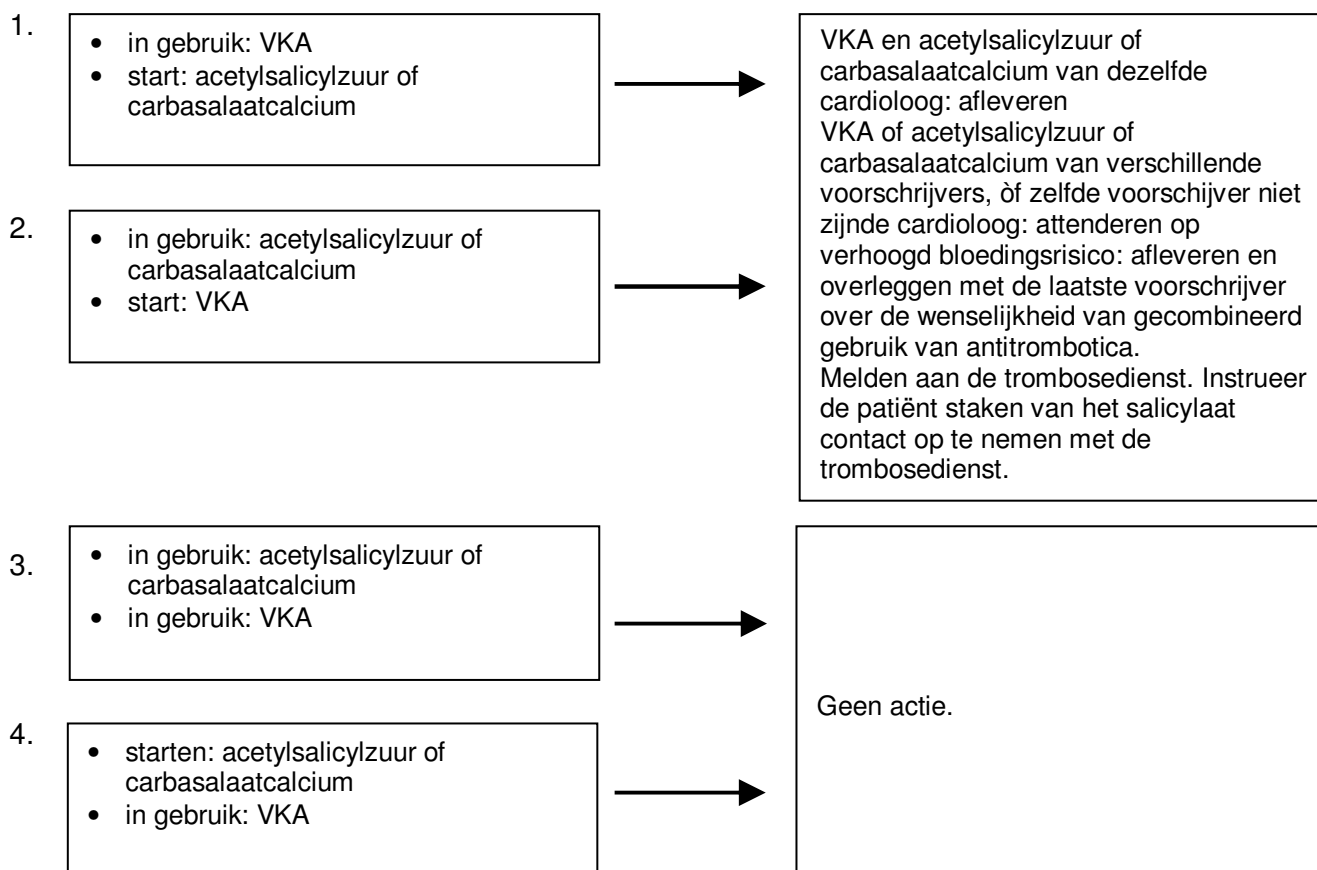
1.
- in gebruik: VKA
- start: acetylsalicylzuur of carbasalaatcalcium

2.
- in gebruik: acetylsalicylzuur of carbasalaatcalcium
- start: VKA

VKA en acetylsalicylzuur of carbasalaatcalcium van dezelfde cardioloog: afleveren
VKA of acetylsalicylzuur of carbasalaatcalcium van verschillende voorschrijvers, òf zelfde voorschijver niet zijnde cardioloog: attenderen op verhoogd bloedingsrisico: afleveren en overleggen met de laatste voorschrijver over de wenselijkheid van gecombineerd gebruik van antitrombotica.
Melden aan de trombosedienst. Instrueer de patiënt staken van het salicylaat contact op te nemen met de trombosedienst.

3.
- in gebruik: acetylsalicylzuur of carbasalaatcalcium
- in gebruik: VKA

4.
- starten: acetylsalicylzuur of carbasalaatcalcium
- in gebruik: VKA

Geen actie.